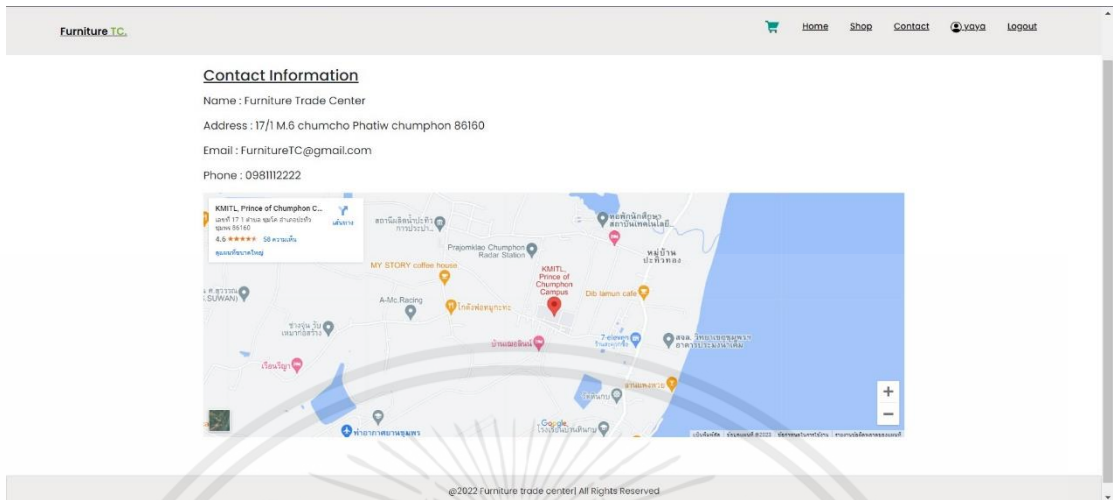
Furniture TC.

Home Shop Contact yaya Logout

Contact Information

Name : Furniture Trade Center

Address : 17/1 M.6 chumcho Phatiw chumphon 86160

Email : FurnitureTC@gmail.com

Phone : 0981112222

KMITL, Prince of Chumphon C...
4.6 ★★★★★ 58 ความเห็น
ดูแผนที่ขนาดใหญ่
เส้นทาง

Prajomklao Chumphon Radar Station
MY STORY coffee house
KMITL, Prince of Chumphon Campus
A-Mc.Racing
Dib lamun cafe
7-eleven
หมู่บ้านปะทิวทอง
Google
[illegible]

@2022 Furniture trade center| All Rights Reserved